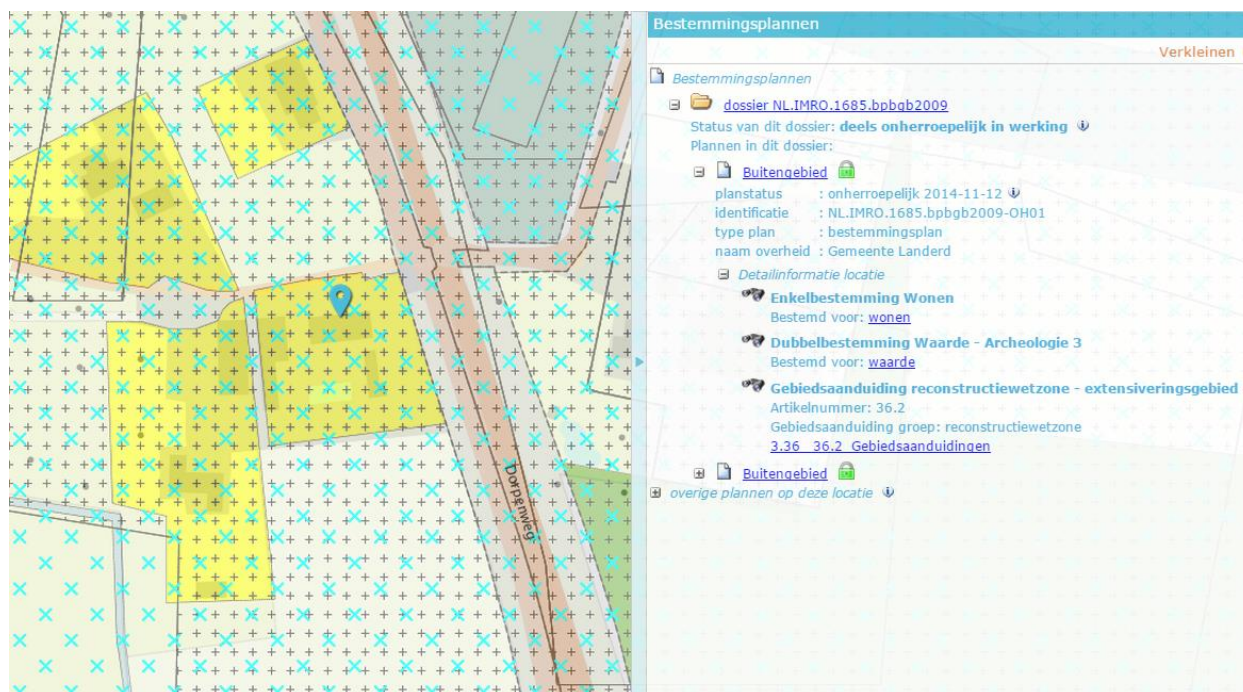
Dorpenweg

Bestemmingsplannen

Verkleinen

Bestemmingsplannen

dossier NL.IMRO.1685.bpbgb2009

Status van dit dossier: deels onherroepelijk in werking

Plannen in dit dossier:

Buitengebied

planstatus : onherroepelijk 2014-11-12
identificatie : NL.IMRO.1685.bpbgb2009-OH01
type plan : bestemmingsplan
naam overheid : Gemeente Landerd

Detailinformatie locatie

Enkelbestemming Wonen
Bestemd voor: wonen

Dubbelbestemming Waarde - Archeologie 3
Bestemd voor: waarde

Gebiedsaanduiding reconstructiewetzone - extensiveringsgebied
Artikelnummer: 36.2
Gebiedsaanduiding groep: reconstructiewetzone
3.36 36.2 Gebiedsaanduidingen

Buitengebied

overige plannen op deze locatie